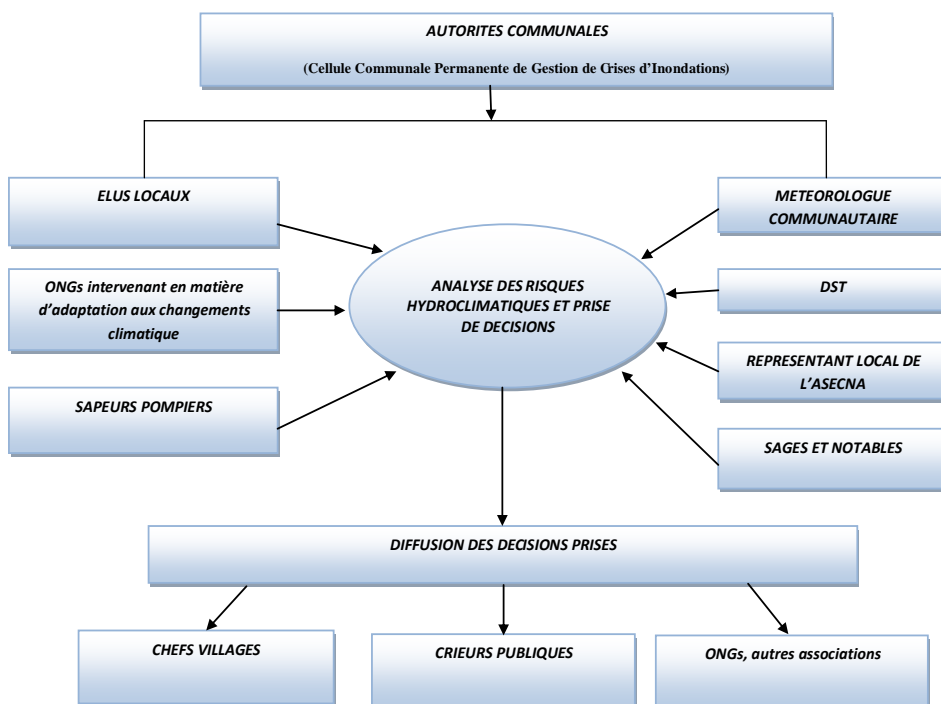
AUTORITES COMMUNALES

(Cellule Communale Permanente de Gestion de Crises d'Inondations)

ELUS LOCAUX

ONGs intervenant en matière d'adaptation aux changements climatique

SAPEURS POMPIERS

ANALYSE DES RISQUES HYDROCLIMATIQUES ET PRISE DE DECISIONS

METEOROLOGUE COMMUNAUTAIRE

DST

REPRESENTANT LOCAL DE L'ASECNA

SAGES ET NOTABLES

DIFFUSION DES DECISIONS PRISES

CHEFS VILLAGES

CRIEURS PUBLIQUES

ONGs, autres associations